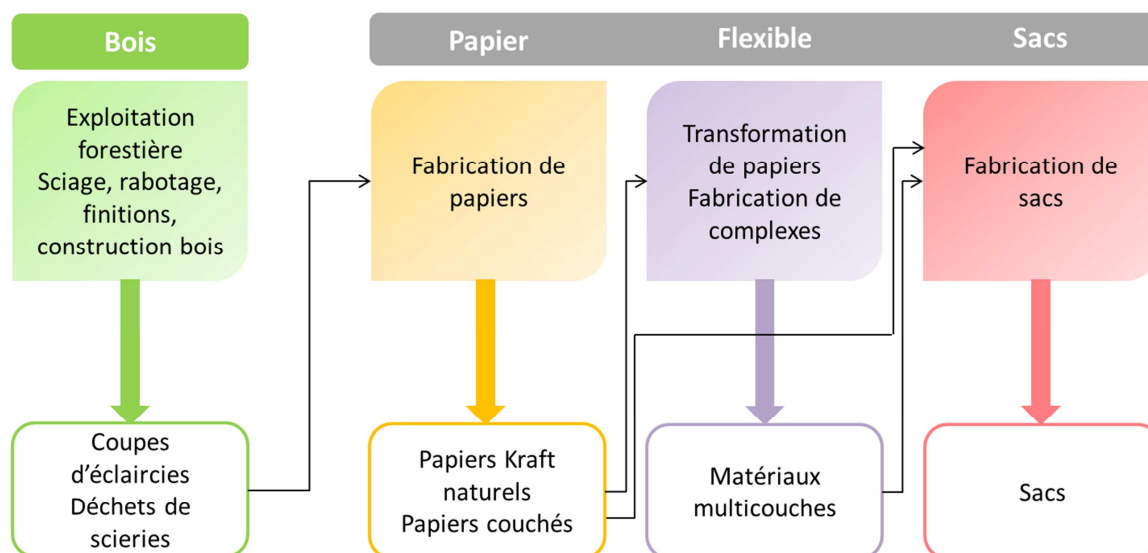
Bois

Papier

Flexible

Sacs

Exploitation forestière
Sciage, rabotage, finitions, construction bois

Fabrication de papiers

Transformation de papiers
Fabrication de complexes

Fabrication de sacs

Coupes d'éclaircies
Déchets de scieries

Papiers Kraft naturels
Papiers couchés

Matériaux multicouches

Sacs